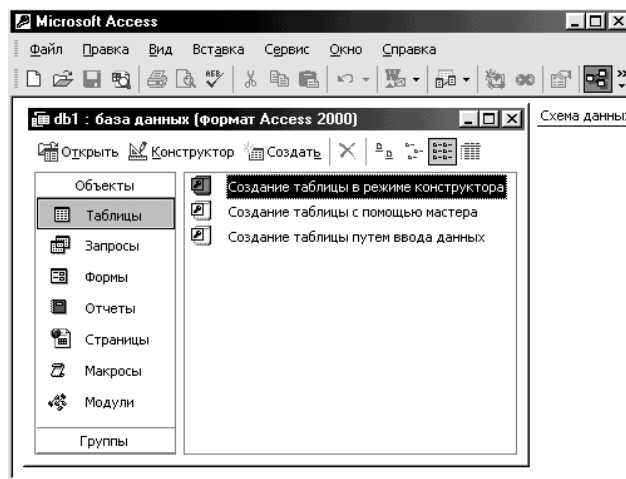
Microsoft Access

Файл Правка Вид Вставка Сервис Окно Справка

db1 : база данных (формат Access 2000)

Схема данных

Открыть Конструктор Создать

Объекты
Таблицы
Запросы
Формы
Отчеты
Страницы
Макросы
Модули
Группы

Создание таблицы в режиме конструктора
Создание таблицы с помощью мастера
Создание таблицы путем ввода данных